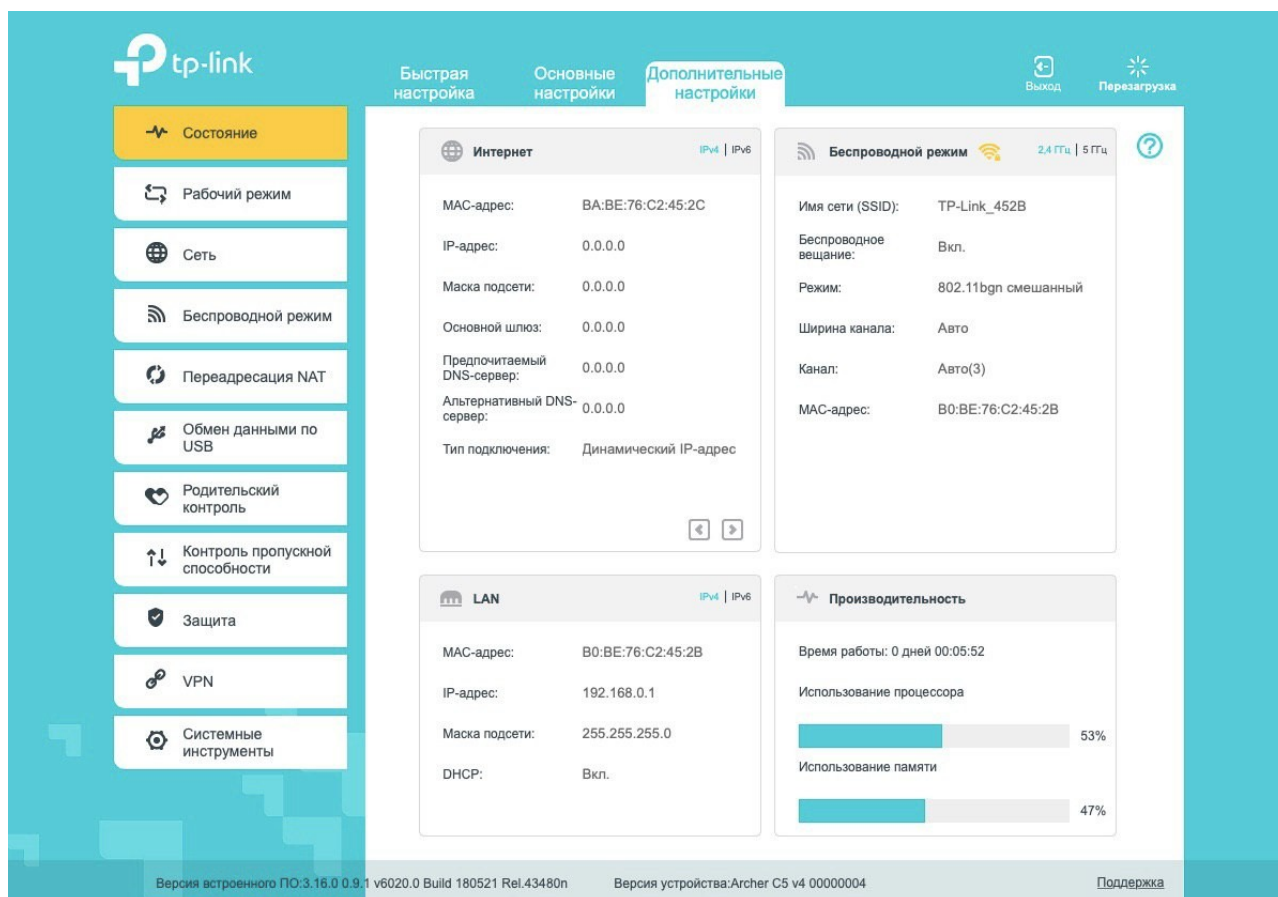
tp-link

Быстрая настройка | Основные настройки | Дополнительные настройки

Выход | Перезагрузка

Состояние
Рабочий режим
Сеть
Беспроводной режим
Переадресация NAT
Обмен данными по USB
Родительский контроль
Контроль пропускной способности
Защита
VPN
Системные инструменты

Интернет IPv4 | IPv6

MAC-адрес: BA:BE:76:C2:45:2C
IP-адрес: 0.0.0.0
Маска подсети: 0.0.0.0
Основной шлюз: 0.0.0.0
Предпочитаемый DNS-сервер: 0.0.0.0
Альтернативный DNS-сервер: 0.0.0.0
Тип подключения: Динамический IP-адрес

Беспроводной режим 2,4 ГГц | 5 ГГц

Имя сети (SSID): TP-Link_452B
Беспроводное вещание: Вкл.
Режим: 802.11bgn смешанный
Ширина канала: Авто
Канал: Авто(3)
MAC-адрес: B0:BE:76:C2:45:2B

LAN IPv4 | IPv6

MAC-адрес: B0:BE:76:C2:45:2B
IP-адрес: 192.168.0.1
Маска подсети: 255.255.255.0
DHCP: Вкл.

Производительность

Время работы: 0 дней 00:05:52
Использование процессора
53%
Использование памяти
47%

Версия встроенного ПО:3.16.0 0.9.1 v6020.0 Build 180521 Rel.43480n Версия устройства:Archer C5 v4 00000004 Поддержка